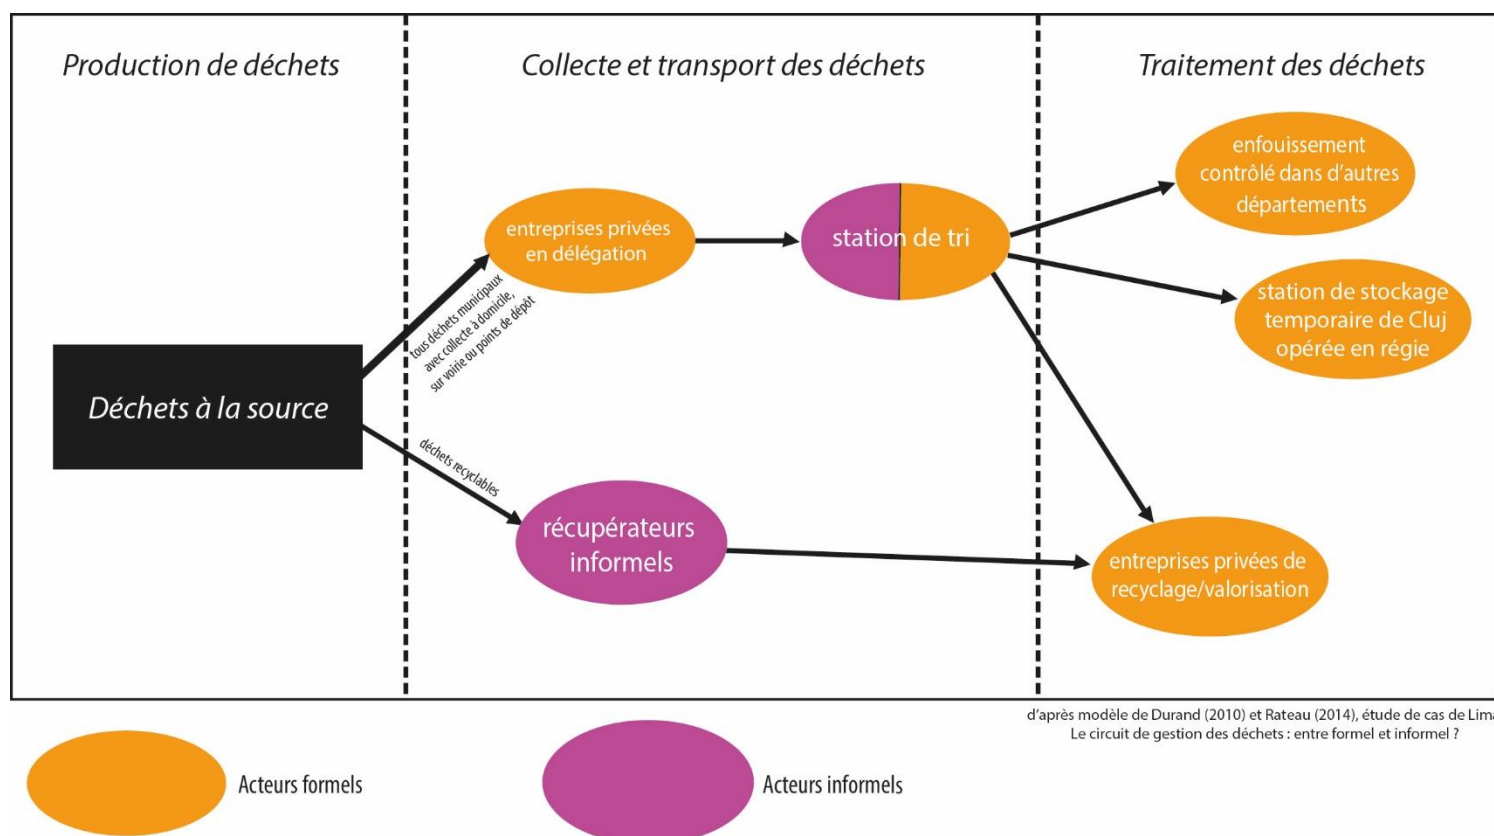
Production de déchets

Collecte et transport des déchets

Traitement des déchets

Déchets à la source

tous déchets municipaux avec collecte à domicile, sur voirie ou points de dépôt

déchets recyclables

entreprises privées en délégation

station de tri

récupérateurs informels

enfouissement contrôlé dans d'autres départements

station de stockage temporaire de Cluj opérée en régie

entreprises privées de recyclage/valorisation

d'après modèle de Durand (2010) et Rateau (2014), étude de cas de Lim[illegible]
Le circuit de gestion des déchets : entre formel et informel ?

Acteurs formels

Acteurs informels